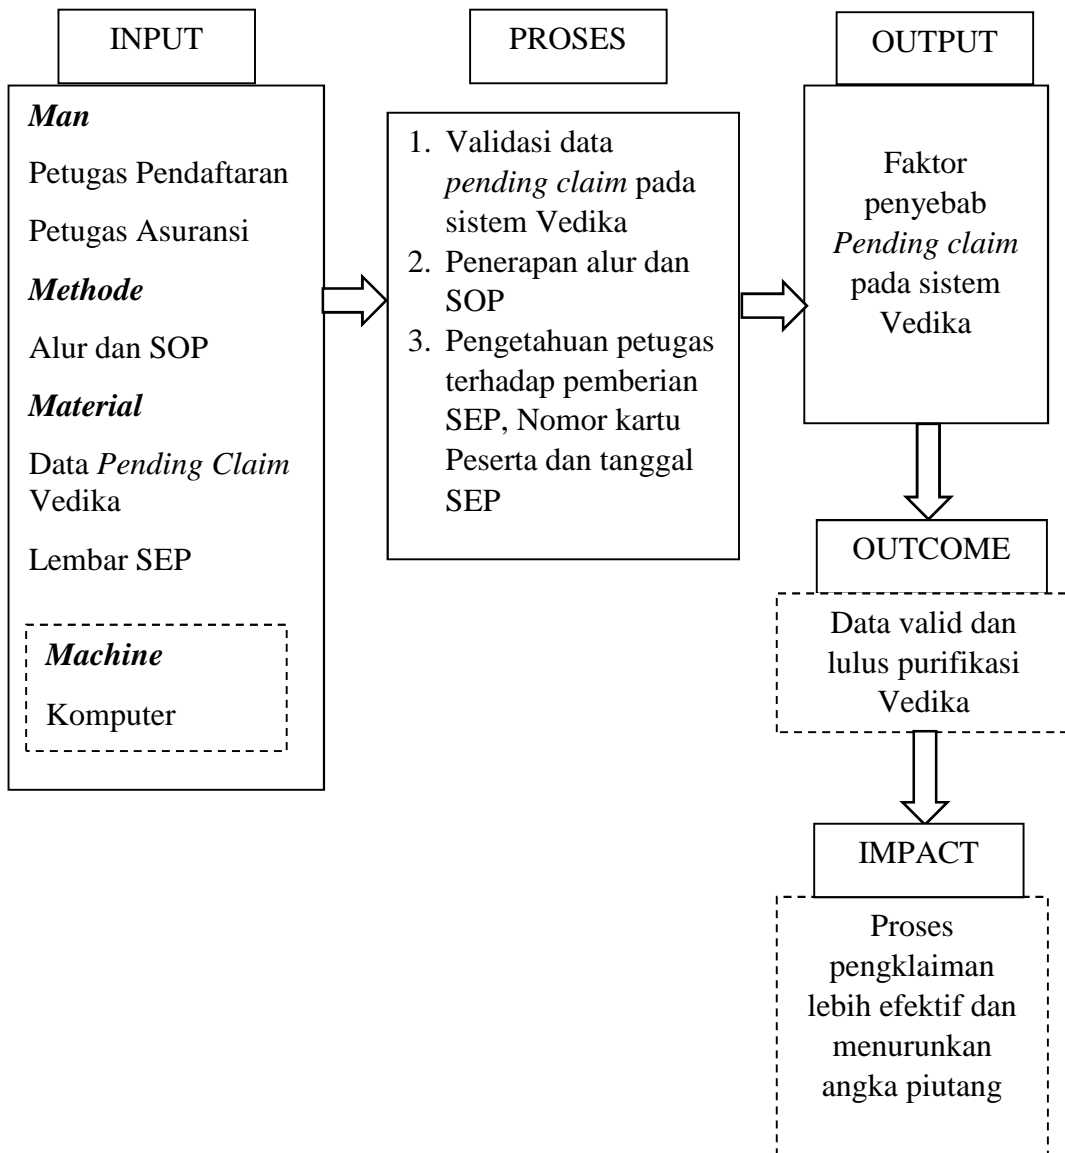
INPUT

Man

Petugas Pendaftaran

Petugas Asuransi

Methode

Alur dan SOP

Material

Data Pending Claim Vedika

Lembar SEP

Machine

Komputer

PROSES

1. Validasi data pending claim pada sistem Vedika
2. Penerapan alur dan SOP
3. Pengetahuan petugas terhadap pemberian SEP, Nomor kartu Peserta dan tanggal SEP

OUTPUT

Faktor penyebab Pending claim pada sistem Vedika

OUTCOME

Data valid dan lulus purifikasi Vedika

IMPACT

Proses pengklaiman lebih efektif dan menurunkan angka piutang